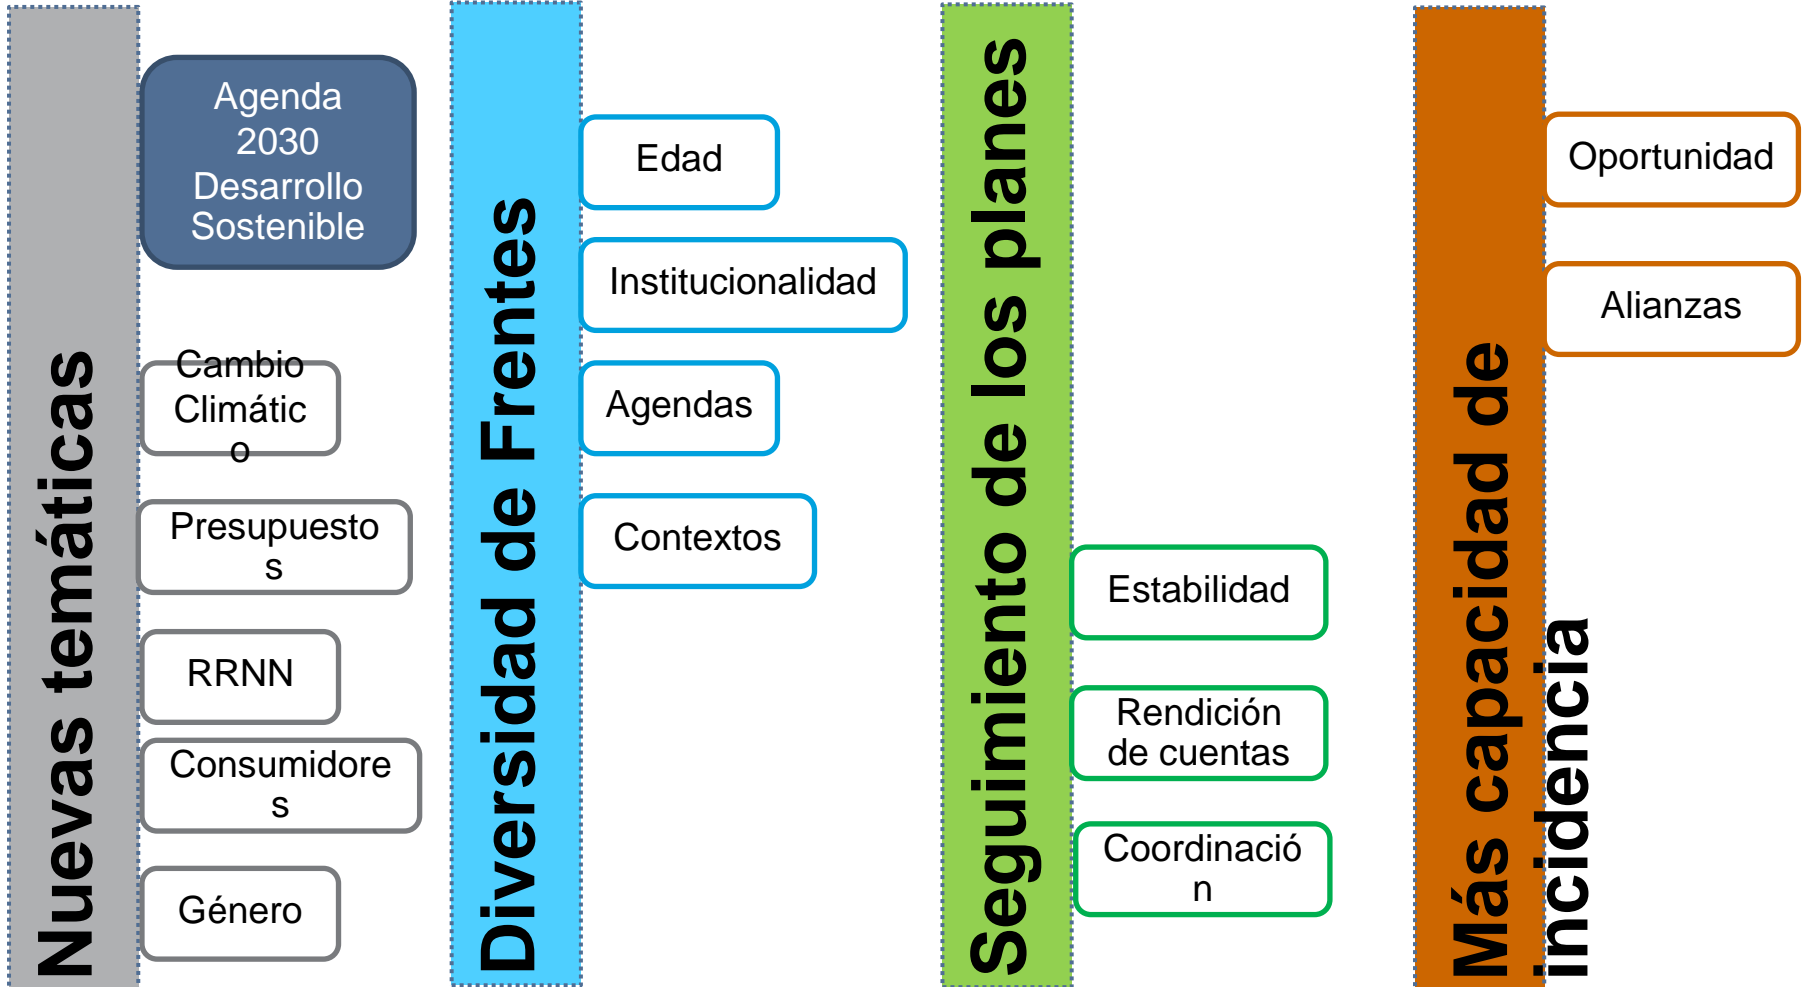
Nuevas temáticas

Agenda 2030 Desarrollo Sostenible

Cambio Climático

Presupuestos

RRNN

Consumidores

Género

Diversidad de Frentes

Edad

Institucionalidad

Agendas

Contextos

Seguimiento de los planes

Estabilidad

Rendición de cuentas

Coordinación

Más capacidad de incidencia

Oportunidad

Alianzas